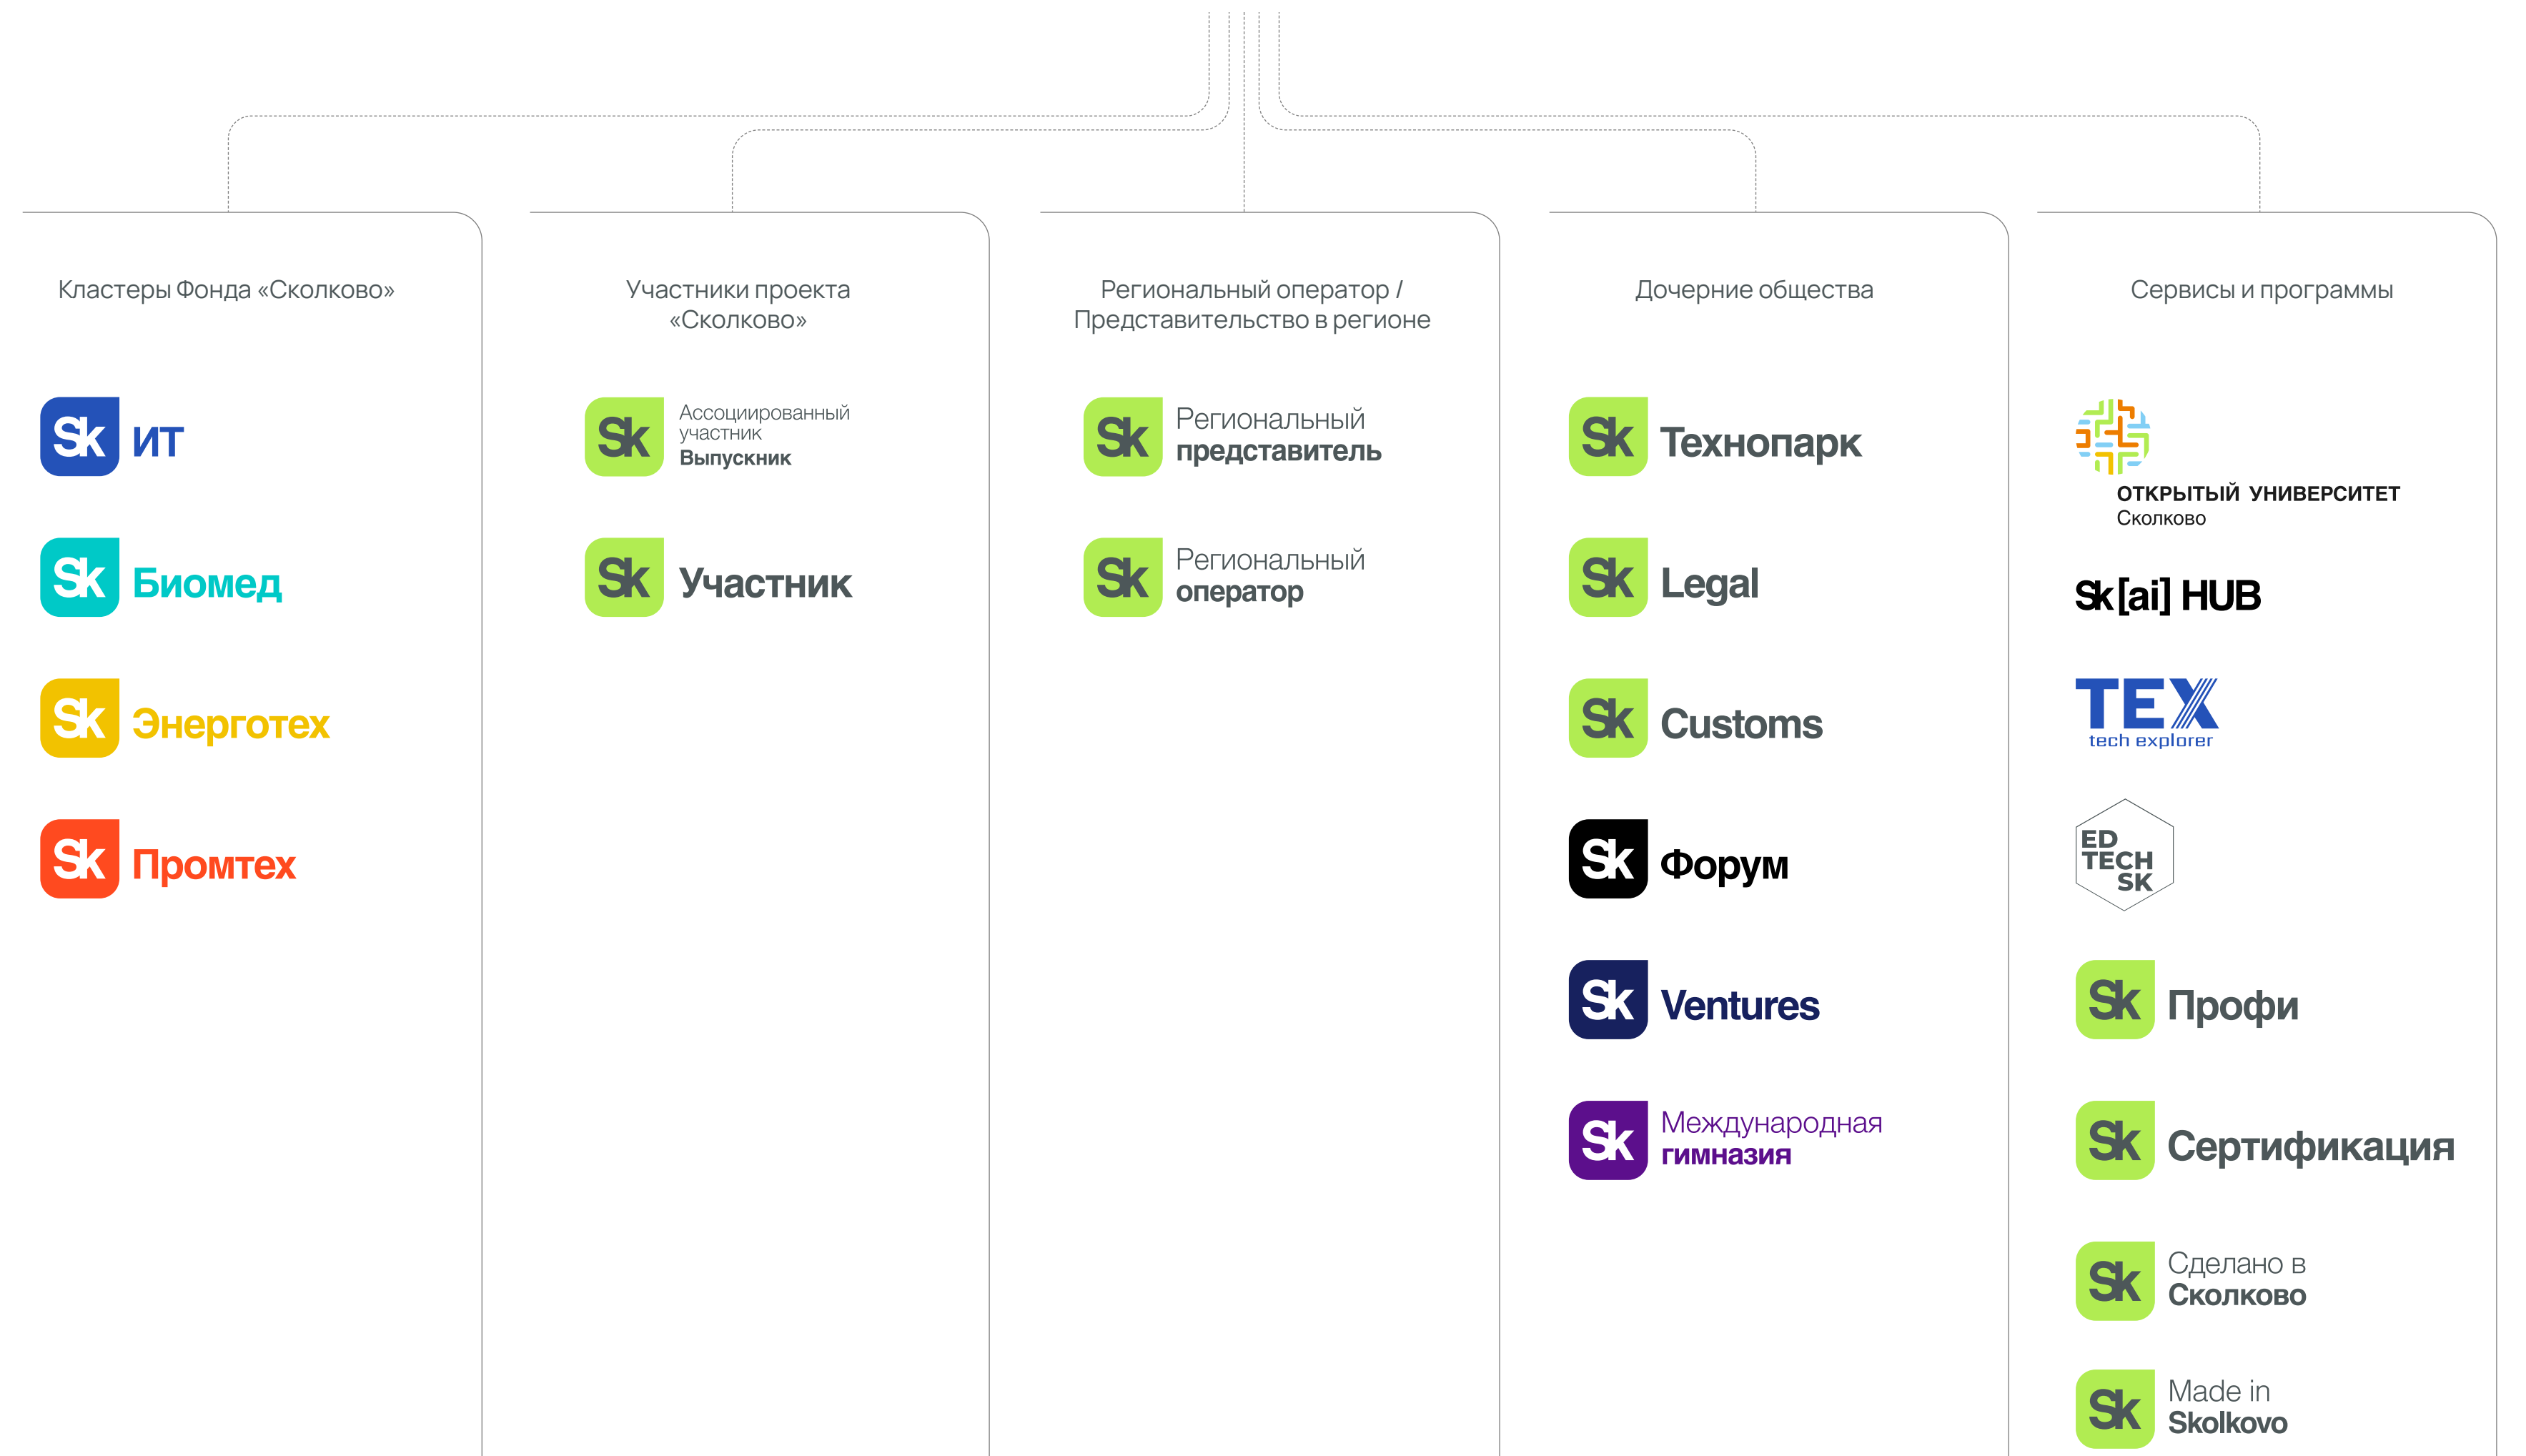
Кластеры Фонда «Сколково»

Sk ИТ

Sk Биомед

Sk Энерготех

Sk Промтех

Участники проекта «Сколково»

Sk Ассоциированный участник Выпускник

Sk Участник

Региональный оператор / Представительство в регионе

Sk Региональный представитель

Sk Региональный оператор

Дочерние общества

Sk Технопарк

Sk Legal

Sk Customs

Sk Форум

Sk Ventures

Sk Международная гимназия

Сервисы и программы

ОТКРЫТЫЙ УНИВЕРСИТЕТ Сколково

Sk [ai] HUB

TEX tech explorer

ED TECH SK

Sk Профи

Sk Сертификация

Sk Сделано в Сколково

Sk Made in Skolkovo